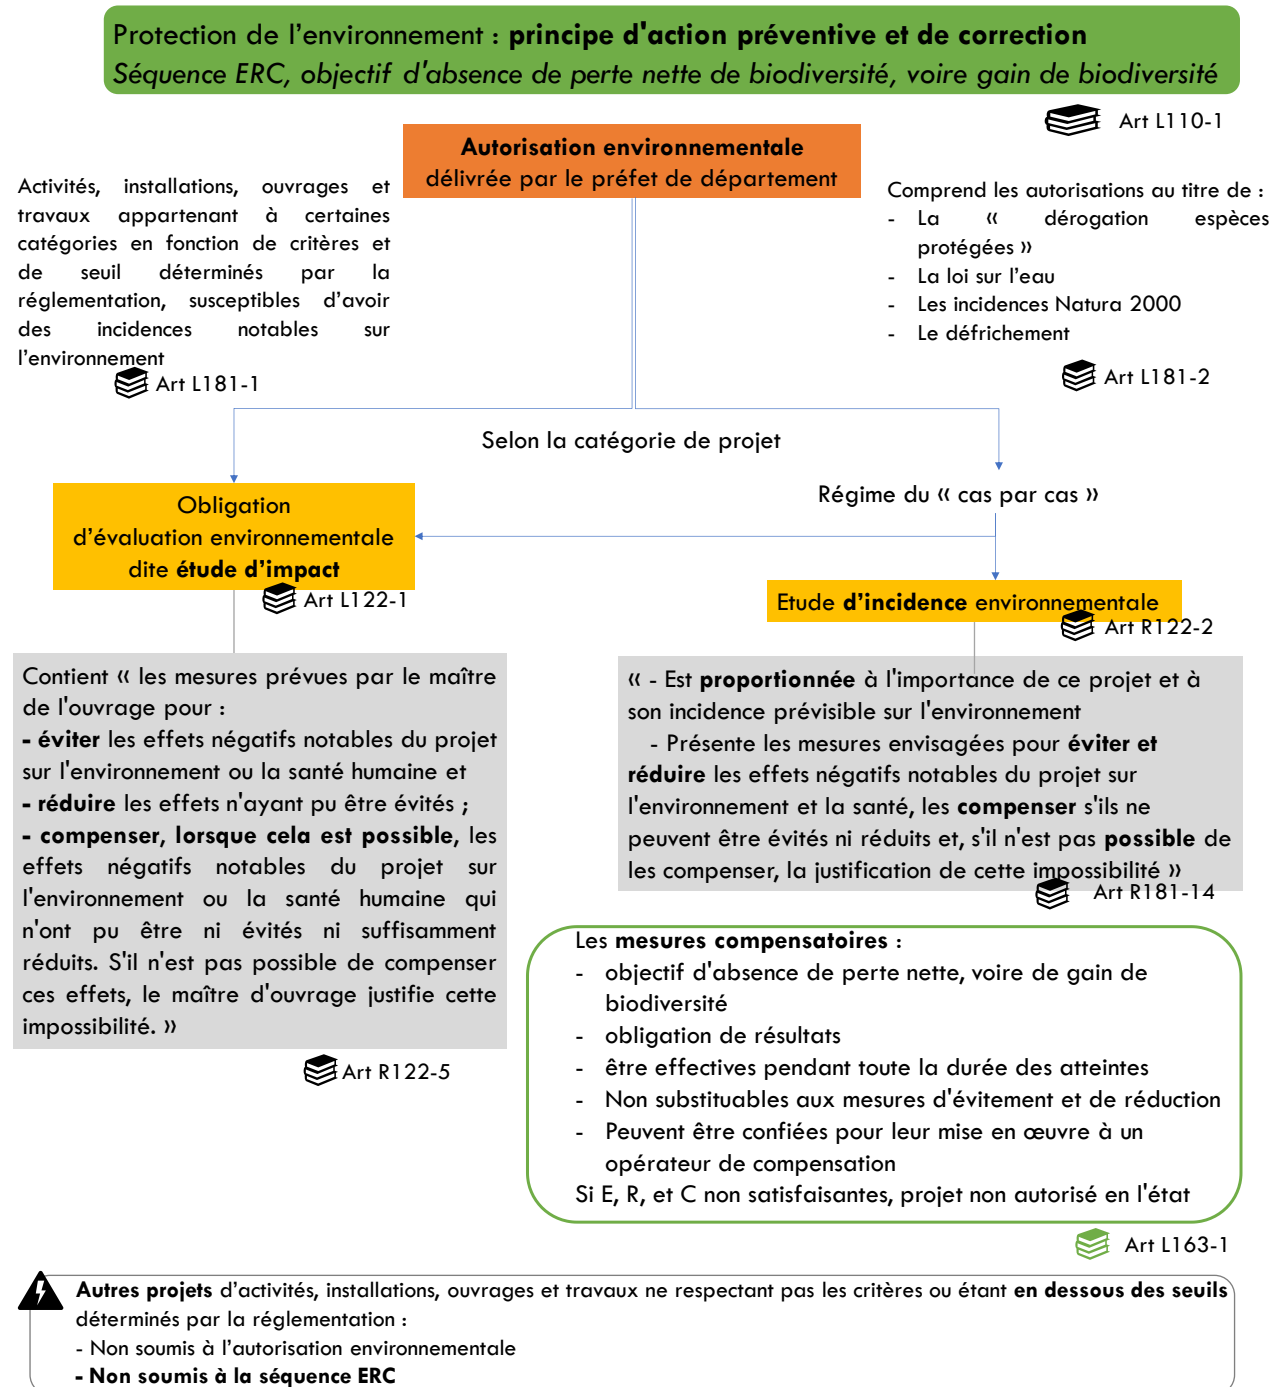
Protection de l'environnement : **principe d'action préventive et de correction**
*Séquence ERC, objectif d'absence de perte nette de biodiversité, voire gain de biodiversité*

Art L110-1

**Autorisation environnementale**
délivrée par le préfet de département

Activités, installations, ouvrages et travaux appartenant à certaines catégories en fonction de critères et de seuil déterminés par la réglementation, susceptibles d'avoir des incidences notables sur l'environnement

Art L181-1

Comprend les autorisations au titre de :
- La « dérogation espèces protégées »
- La loi sur l'eau
- Les incidences Natura 2000
- Le défrichement

Art L181-2

Selon la catégorie de projet

Obligation d'évaluation environnementale dite **étude d'impact**

Art L122-1

Régime du « cas par cas »

Etude **d'incidence** environnementale

Art R122-2

Contient « les mesures prévues par le maître de l'ouvrage pour :
**- éviter** les effets négatifs notables du projet sur l'environnement ou la santé humaine et
**- réduire** les effets n'ayant pu être évités ;
**- compenser, lorsque cela est possible**, les effets négatifs notables du projet sur l'environnement ou la santé humaine qui n'ont pu être ni évités ni suffisamment réduits. S'il n'est pas possible de compenser ces effets, le maître d'ouvrage justifie cette impossibilité. »

Art R122-5

« - Est **proportionnée** à l'importance de ce projet et à son incidence prévisible sur l'environnement
- Présente les mesures envisagées pour **éviter et réduire** les effets négatifs notables du projet sur l'environnement et la santé, les **compenser** s'ils ne peuvent être évités ni réduits et, s'il n'est pas **possible** de les compenser, la justification de cette impossibilité »

Art R181-14

Les **mesures compensatoires** :
- objectif d'absence de perte nette, voire de gain de biodiversité
- obligation de résultats
- être effectives pendant toute la durée des atteintes
- Non substituables aux mesures d'évitement et de réduction
- Peuvent être confiées pour leur mise en œuvre à un opérateur de compensation
Si E, R, et C non satisfaisantes, projet non autorisé en l'état

Art L163-1

**Autres projets** d'activités, installations, ouvrages et travaux ne respectant pas les critères ou étant **en dessous des seuils** déterminés par la réglementation :
- Non soumis à l'autorisation environnementale
**- Non soumis à la séquence ERC**